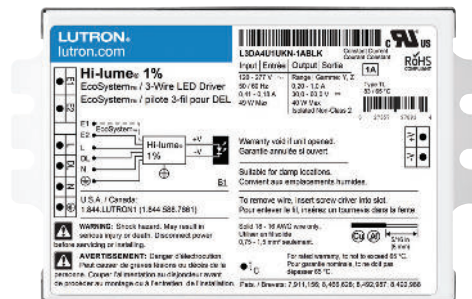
LUTRON
lutron.com

Hi-lume® 1%
EcoSystem® / 3-Wire LED Driver
EcoSystem® / pilote 3-fil pour DEL

L3DA4U1UKN-1ABLK

Constant Current
Courant Constant

US

ROHS
COMPLIANT

| Input | Entrée | Output | Sortie | 1A |
|---|---|---|---|---|
| 120 - 277 V~ | | Range: Gammes: Y, Z | | |
| 50/60 Hz | | 0.20 - 1.0 A | | |
| 0.41 - 0.16 A | | 30.0 - 53.2 V | | |
| 40 W Max | | 40 W Max | | |
| | | Isolated Non-Class 2 | | |

Type H
-20 / 85°C

E1
E2
EcoSystem®
L
DL
N

Hi-lume® 1%

+V
-V
B1

Warranty void if unit opened.
Garantie annulée si ouvert.

Suitable for damp locations.
Convient aux emplacements humides.

U.S.A. / Canada:
1.844.LUTRON1 (1.844.588.7661)

To remove wire, insert screw driver into slot.
Pour enlever le fil, insérez un tournevis dans la fente.

WARNING: Shock hazard. May result in serious injury or death. Disconnect power before servicing or installing.

AVERTISSEMENT: Danger d'électrocution. Peut causer de graves blessures ou décès de la personne. Couper l'alimentation au disjoncteur avant de procéder au montage ou à l'entretien de l'installation.

Cu 18 - 16 AWG wire only.
Utiliser un fil de
0,75 - 1,5 mm² seulement.

For rated warranty, tc not to exceed 85°C.
Pour garantie nominale, tc ne doit pas dépasser 85°C.

Pats. / Brevets: 7,911,156; 8,403,608; 8,492,987; 8,423,996